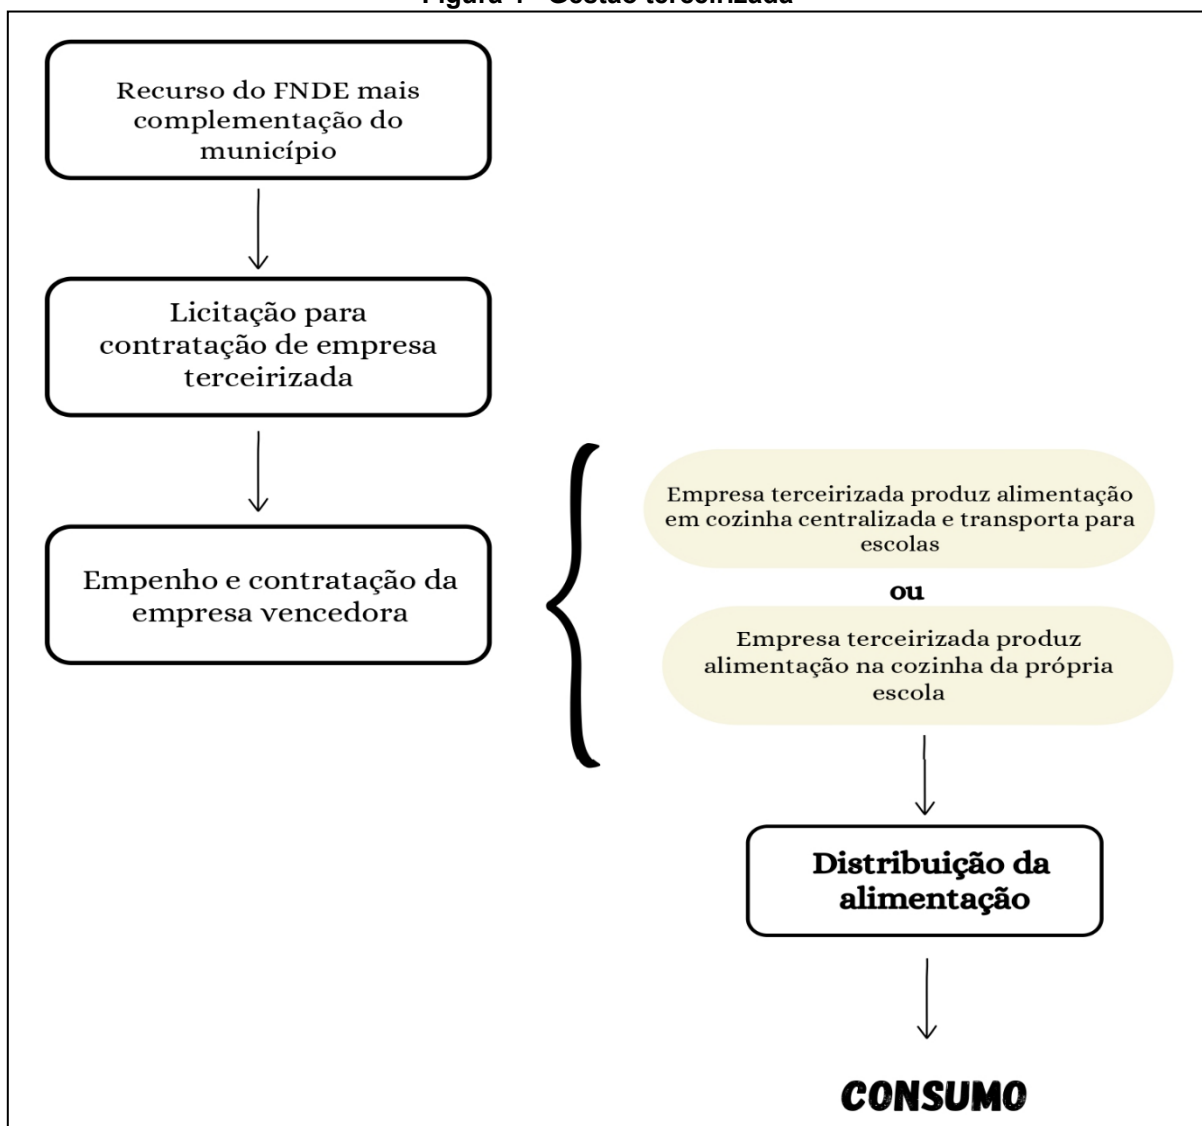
Figura 1 - Gestão terceirizada

Recurso do FNDE mais complementação do município

Licitação para contratação de empresa terceirizada

Empenho e contratação da empresa vencedora

Empresa terceirizada produz alimentação em cozinha centralizada e transporta para escolas

ou

Empresa terceirizada produz alimentação na cozinha da própria escola

Distribuição da alimentação

CONSUMO